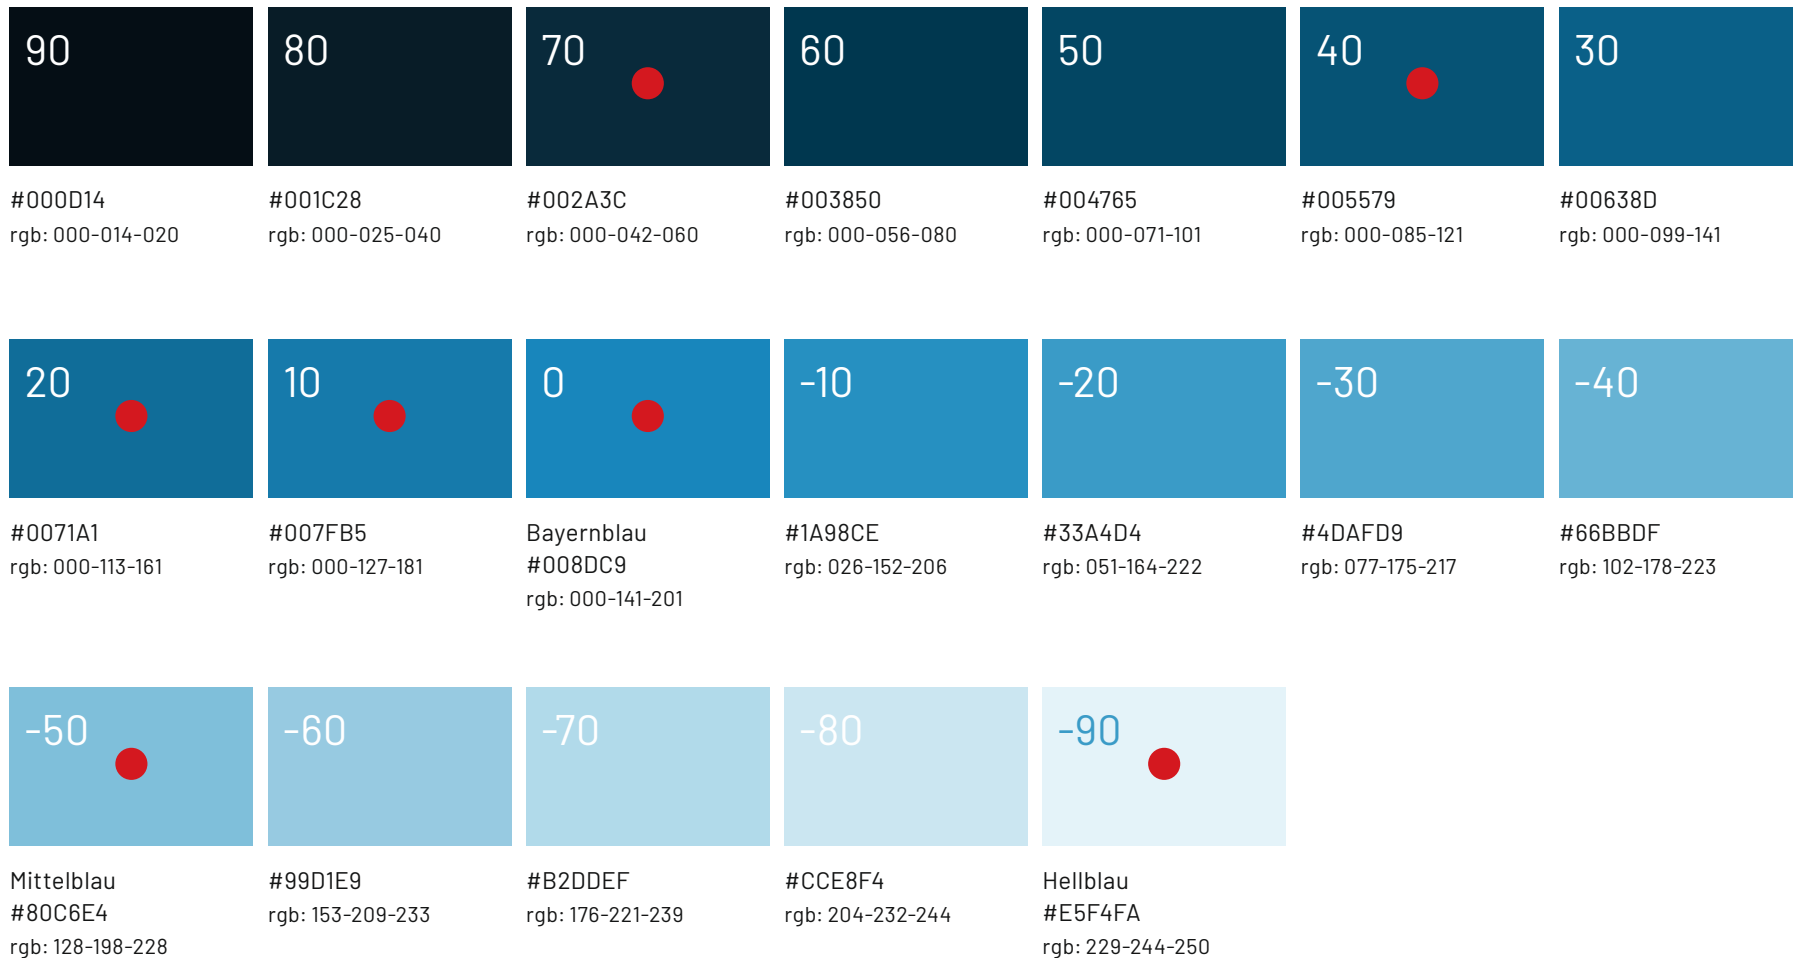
90

#000D14
rgb: 000-014-020

80

#001C28
rgb: 000-025-040

70

#002A3C
rgb: 000-042-060

60

#003850
rgb: 000-056-080

50

#004765
rgb: 000-071-101

40

#005579
rgb: 000-085-121

30

#00638D
rgb: 000-099-141

20

#0071A1
rgb: 000-113-161

10

#007FB5
rgb: 000-127-181

0

Bayernblau
#008DC9
rgb: 000-141-201

-10

#1A98CE
rgb: 026-152-206

-20

#33A4D4
rgb: 051-164-222

-30

#4DAFD9
rgb: 077-175-217

-40

#66BBDF
rgb: 102-178-223

-50

Mittelblau
#80C6E4
rgb: 128-198-228

-60

#99D1E9
rgb: 153-209-233

-70

#B2DDEF
rgb: 176-221-239

-80

#CCE8F4
rgb: 204-232-244

-90

Hellblau
#E5F4FA
rgb: 229-244-250